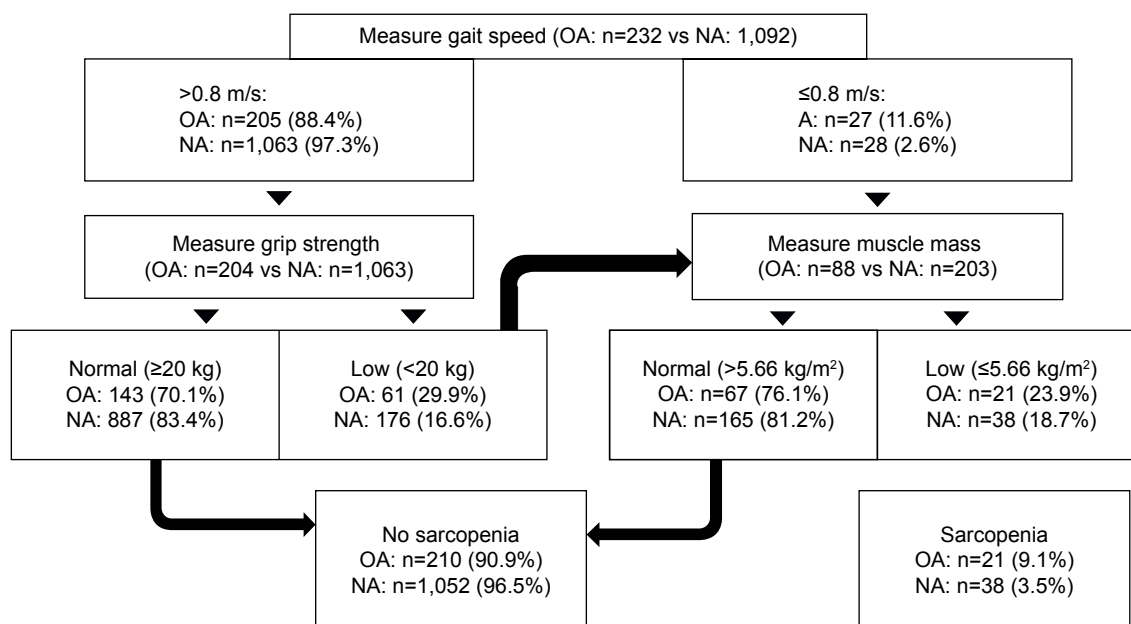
Measure gait speed (OA: n=232 vs NA: 1,092)

>0.8 m/s:
OA: n=205 (88.4%)
NA: n=1,063 (97.3%)

≤0.8 m/s:
A: n=27 (11.6%)
NA: n=28 (2.6%)

Measure grip strength
(OA: n=204 vs NA: n=1,063)

Measure muscle mass
(OA: n=88 vs NA: n=203)

Normal (≥20 kg)
OA: 143 (70.1%)
NA: 887 (83.4%)

Low (<20 kg)
OA: 61 (29.9%)
NA: 176 (16.6%)

Normal (>5.66 kg/m$^2$)
OA: n=67 (76.1%)
NA: n=165 (81.2%)

Low (≤5.66 kg/m$^2$)
OA: n=21 (23.9%)
NA: n=38 (18.7%)

No sarcopenia
OA: n=210 (90.9%)
NA: n=1,052 (96.5%)

Sarcopenia
OA: n=21 (9.1%)
NA: n=38 (3.5%)